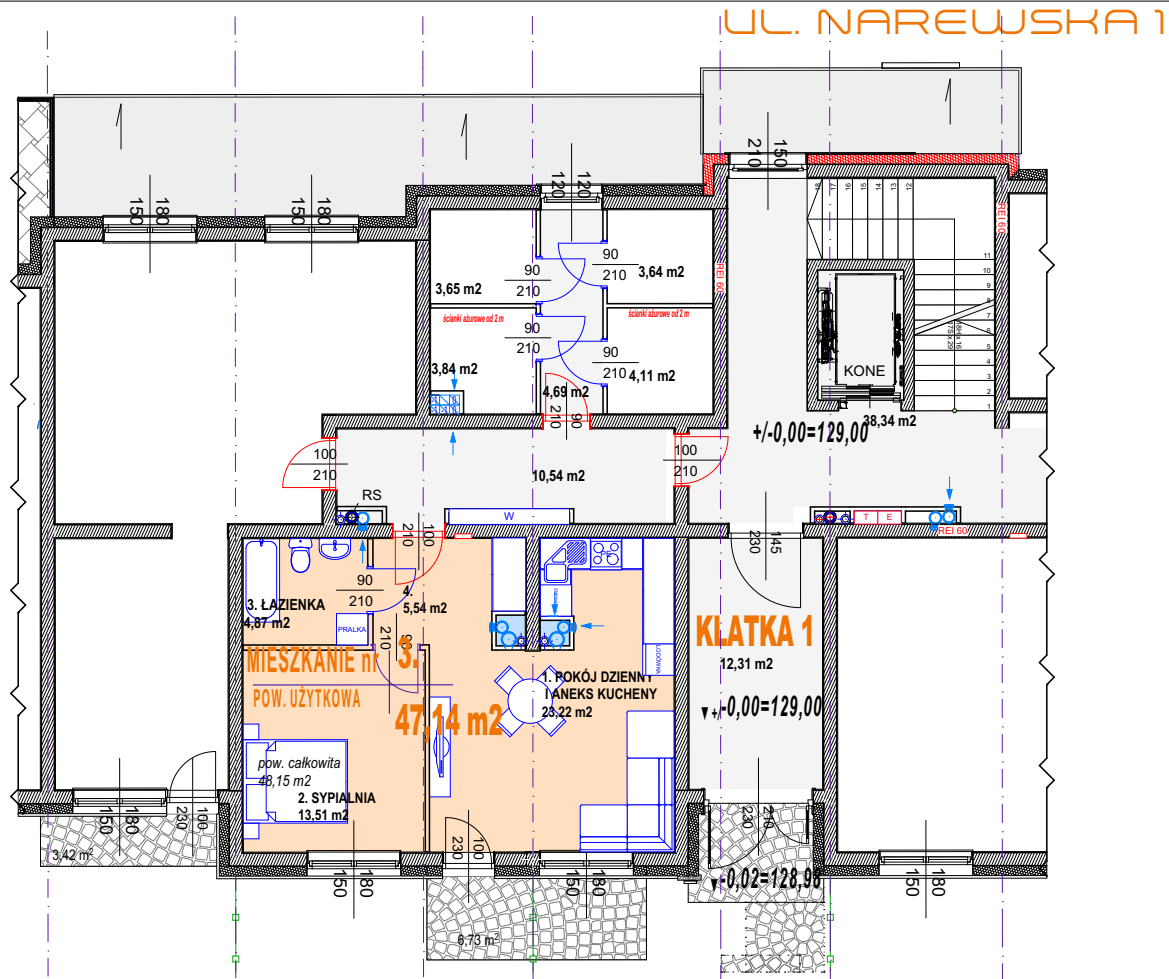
UL. NAREWSKA 1

150
180
150
180
210
150
120
120

3,65 m2
90
210
90
210
3,64 m2
REI 60
ścianki ażurowe od 2 m
90
210
ścianki ażurowe od 2 m
90
210
3,84 m2
4,11 m2
4,69 m2
210
90
KONE
38,34 m2
+/-0,00=129,00
REI 60

100
210
10,54 m2
100
210
RS
W
T
E
REI 60
210
100
230
145

90
210
4.
5,54 m2
3. ŁAZIENKA
4,87 m2
PRALKA
210
MIESZKANIE nr 3.
POW. UŻYTKOWA
47,14 m2
1. POKÓJ DZIENNY I ANEKS KUCHENY
23,22 m2
LODÓWKA
KLATKA 1
12,31 m2
+/-0,00=129,00
pow. całkowita
48,15 m2
2. SYPIALNIA
13,51 m2

150
180
230
100
3,42 m2
230
100
150
180
150
180
230
210
+/-0,02=128,98
150
180
6,73 m2